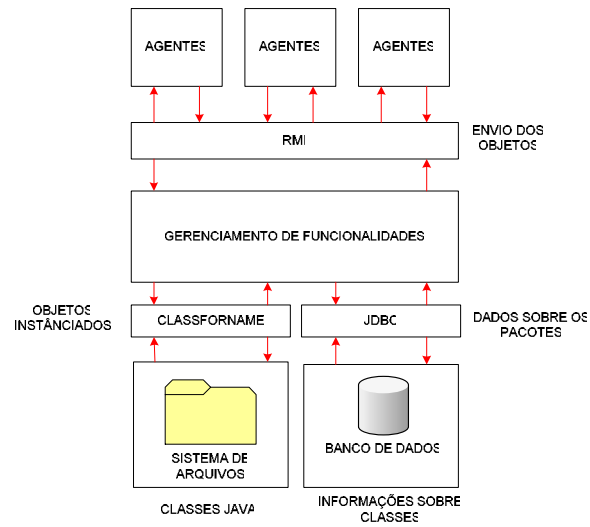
AGENTES

AGENTES

AGENTES

RMI

ENVIO DOS OBJETOS

GERENCIAMENTO DE FUNCIONALIDADES

OBJETOS INSTÂNCIADOS

CLASSFORNAME

JDBC

DADOS SOBRE OS PACOTES

SISTEMA DE ARQUIVOS

BANCO DE DADOS

CLASSES JAVA

INFORMAÇÕES SOBRE CLASSES